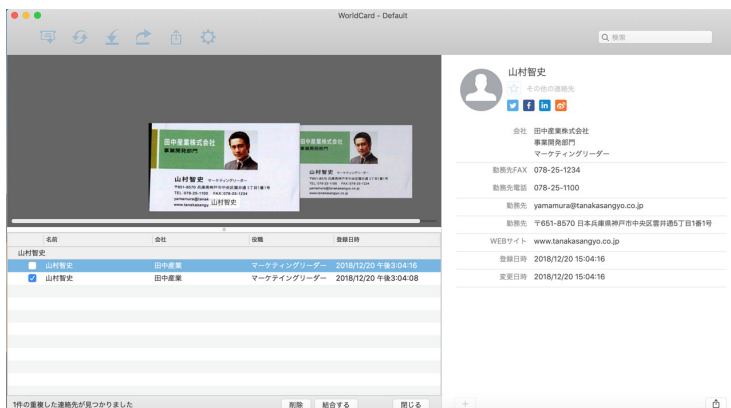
WorldCard - Default

Q 検索

田中産業株式会社
事業開発部門

山村智史 マーケティングリーダー
〒651-8570 兵庫県神戸市中央区雲井通5丁目1番1号
TEL 078-25-1100 FAX 078-25-1234
yamamura@tanaka
www.tanakasangyo 山村智史

田中産業株式会社
事業開発部門

山村智史 マーケティングリーダー

| 名前 | 会社 | 役職 | 登録日時 |
|---|---|---|---|
| 山村智史 | | | |
| 山村智史 | 田中産業 | マーケティングリーダー | 2018/12/20 午後3:04:16 |
| 山村智史 | 田中産業 | マーケティングリーダー | 2018/12/20 午後3:04:08 |

1件の重複した連絡先が見つかりました

削除 結合する 閉じる

山村智史
その他の連絡先

会社 田中産業株式会社
事業開発部門
マーケティングリーダー

勤務先FAX 078-25-1234
勤務先電話 078-25-1100
勤務先 yamamura@tanakasangyo.co.jp
勤務先 〒651-8570 日本兵庫県神戸市中央区雲井通5丁目1番1号
WEBサイト www.tanakasangyo.co.jp
登録日時 2018/12/20 15:04:16
変更日時 2018/12/20 15:04:16

+